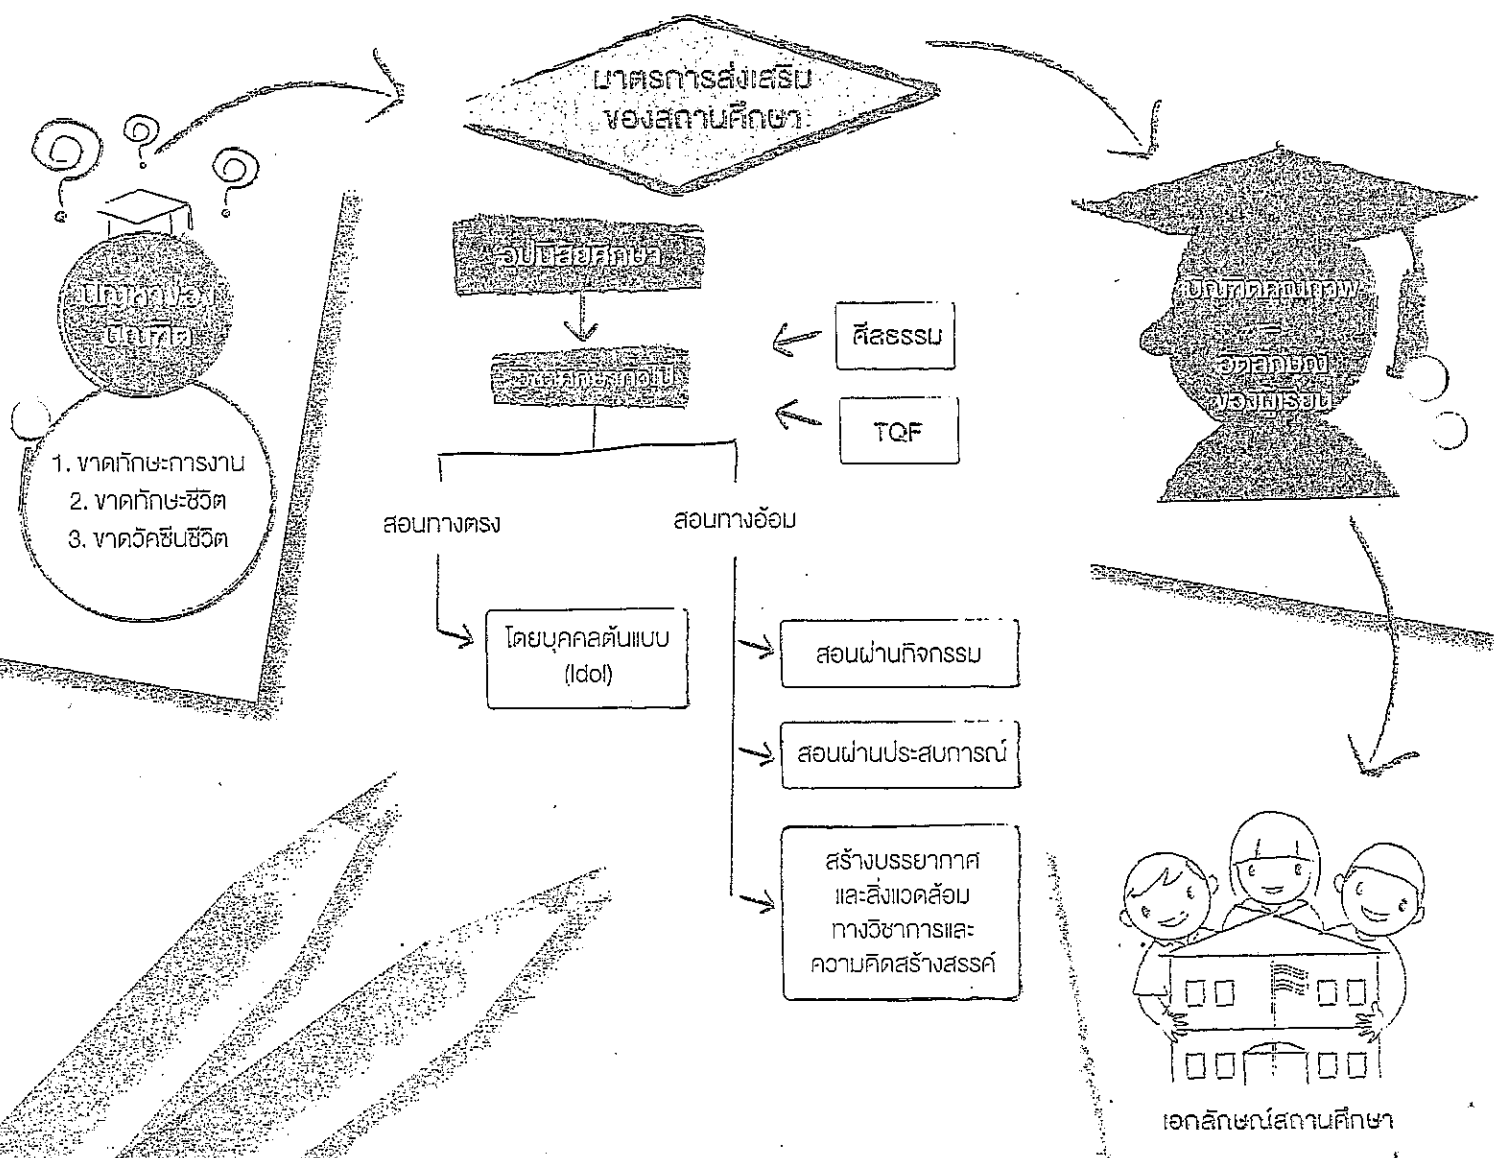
มาตรการส่งเสริม ของสถานศึกษา

ปัญหาของ บัณฑิต

1. ขาดทักษะการงาน
2. ขาดทักษะชีวิต
3. ขาดวัคซีนชีวิต

วินัยนิสัยศึกษา

วิชาศึกษาทั่วไป

ศีลธรรม

TQF

สอนทางตรง

สอนทางอ้อม

โดยบุคคลต้นแบบ (Idol)

สอนผ่านกิจกรรม

สอนผ่านประสบการณ์

สร้างบรรยากาศ และสิ่งแวดล้อม ทางวิชาการและ ความคิดสร้างสรรค์

บัณฑิตคุณภาพ = อัตลักษณ์ ของผู้เรียน

เอกลักษณ์สถานศึกษา